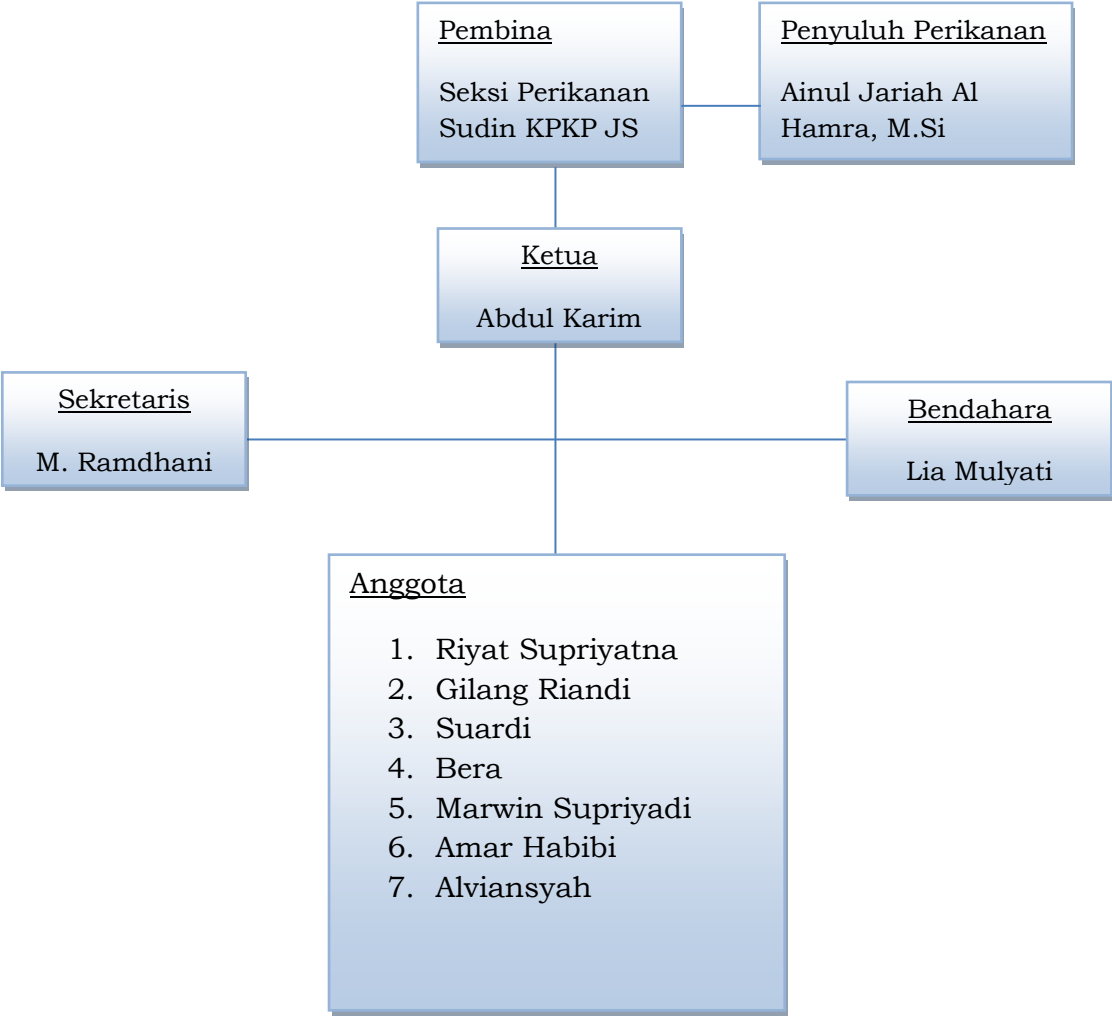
Pembina

Seksi Perikanan Sudin KPKP JS

Penyuluh Perikanan

Ainul Jariah Al Hamra, M.Si

Ketua

Abdul Karim

Sekretaris

M. Ramdhani

Bendahara

Lia Mulyati

Anggota

1. Riyat Supriyatna
2. Gilang Riandi
3. Suardi
4. Bera
5. Marwin Supriyadi
6. Amar Habibi
7. Alviansyah